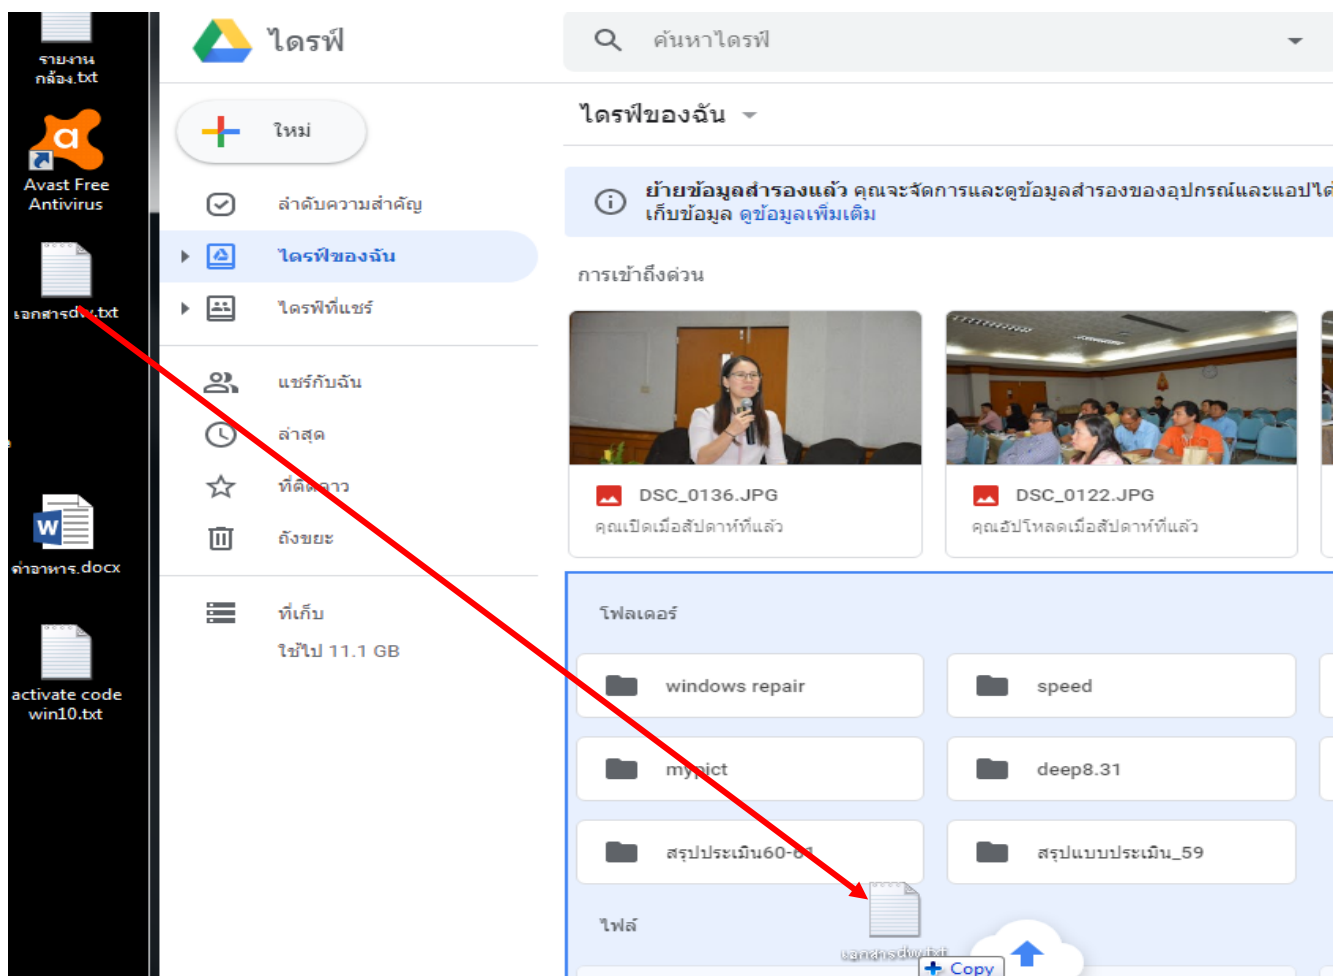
รายงาน กล้อง.txt

Avast Free Antivirus

เอกสารdw.txt

ค่าอาหาร.docx

activate code win10.txt

ไดรฟ์

ค้นหาไดรฟ์

ใหม่

ลำดับความสำคัญ

ไดรฟ์ของฉัน

ไดรฟ์ที่แชร์

แชร์กับฉัน

ล่าสุด

ที่ติดดาว

ถังขยะ

ที่เก็บ

ใช้ไป 11.1 GB

ไดรฟ์ของฉัน

ย้ายข้อมูลสำรองแล้ว คุณจะจัดการและดูข้อมูลสำรองของอุปกรณ์และแอปได เก็บข้อมูล ดูข้อมูลเพิ่มเติม

การเข้าถึงด่วน

DSC_0136.JPG

คุณเปิดเมื่อสัปดาห์ที่แล้ว

DSC_0122.JPG

คุณอัปโหลดเมื่อสัปดาห์ที่แล้ว

โฟลเดอร์

windows repair

speed

mypict

deep8.31

สรุปประเมิน60-61

สรุปแบบประเมิน_59

ไฟล์

เอกสารdw.txt

+ Copy